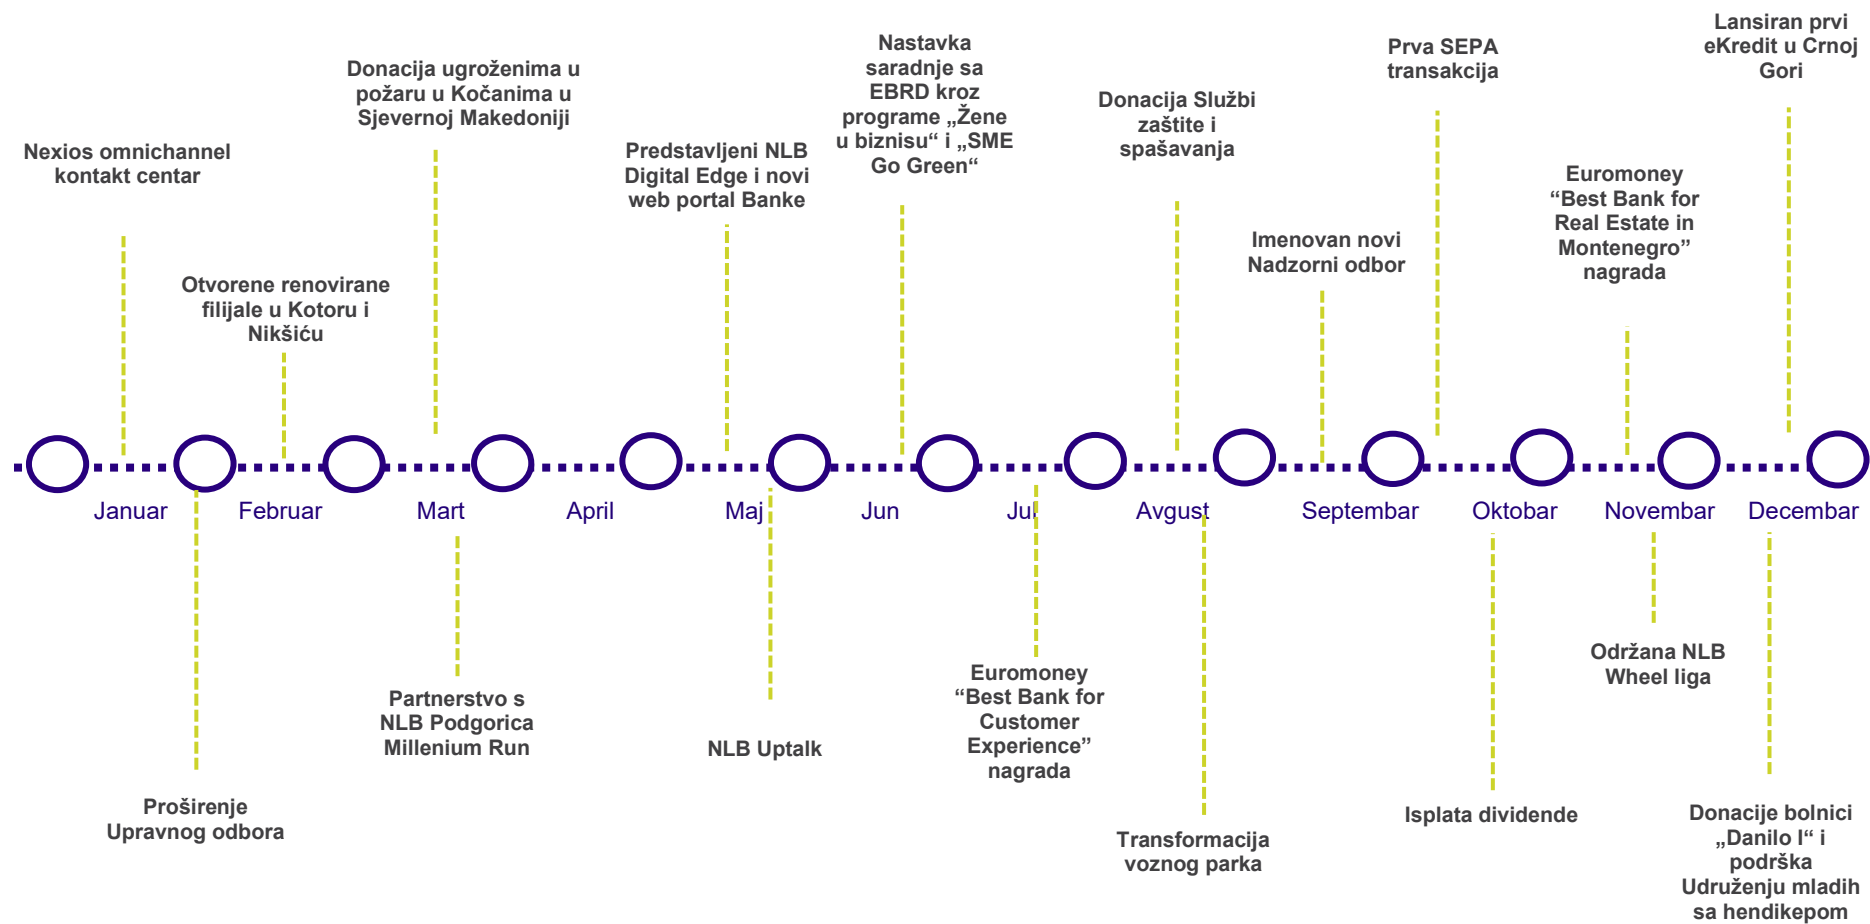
Nexios omnichannel kontakt centar

Otvorene renovirane filijale u Kotoru i Nikšiću

Donacija ugroženima u požaru u Kočanima u Sjevernoj Makedoniji

Predstavljeni NLB Digital Edge i novi web portal Banke

Nastavka saradnje sa EBRD kroz programe „Žene u biznisu“ i „SME Go Green“

Donacija Službi zaštite i spašavanja

Imenovan novi Nadzorni odbor

Prva SEPA transakcija

Euromoney “Best Bank for Real Estate in Montenegro” nagrada

Lansiran prvi eKredit u Crnoj Gori

Januar

Februar

Mart

April

Maj

Jun

Jul

Avgust

Septembar

Oktobar

Novembar

Decembar

Proširenje Upravnog odbora

Partnerstvo s NLB Podgorica Millenium Run

NLB Uptalk

Euromoney “Best Bank for Customer Experience” nagrada

Transformacija voznog parka

Isplata dividende

Održana NLB Wheel liga

Donacije bolnici „Danilo I“ i podrška Udruženju mladih sa hendikepom